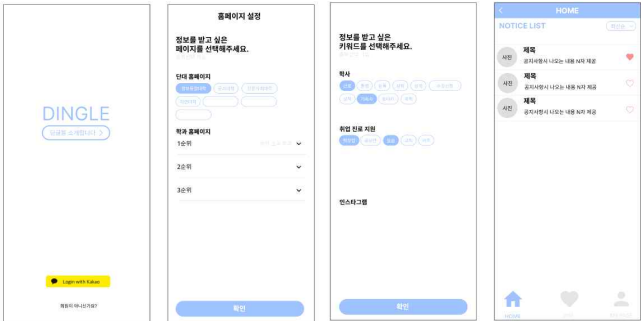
DINGLE

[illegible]

Login with Kakao

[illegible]

홈페이지 설정

정보를 받고 싶은 페이지를 선택해주세요.

단대 홈페이지

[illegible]

학과 홈페이지

1순위

2순위

3순위

확인

정보를 받고 싶은 키워드를 선택해주세요.

학사

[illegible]

취업 진로 지원

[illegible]

인스타그램

확인

HOME

NOTICE LIST

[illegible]

사진
제목
공지사항시 나오는 내용 N자 제공

사진
제목
공지사항시 나오는 내용 N자 제공

사진
제목
공지사항시 나오는 내용 N자 제공

HOME